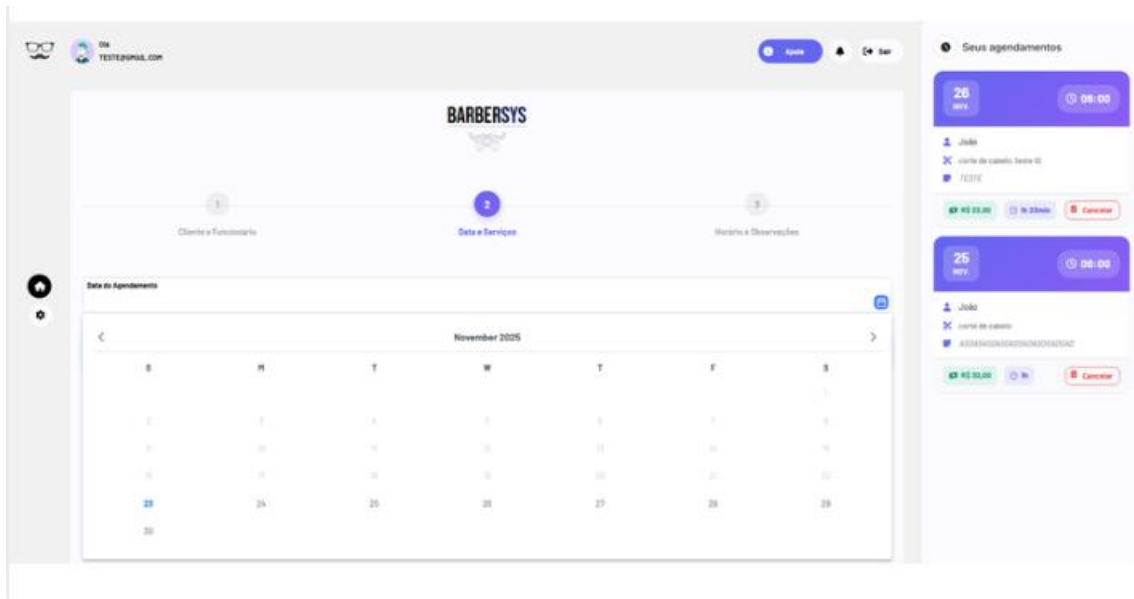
Olá
TESTE@GMAIL.COM

Ajuda Sair

BARBERSYS

1
Cliente e Funcionário

2
Data e Serviços

3
Horário e Observações

Data do Agendamento

November 2025

| S | M | T | W | T | F | S |
|---|---|---|---|---|---|---|
| | | | | | | 1 |
| 2 | 3 | 4 | 5 | 6 | 7 | 8 |
| 9 | 10 | 11 | 12 | 13 | 14 | 15 |
| 16 | 17 | 18 | 19 | 20 | 21 | 22 |
| 23 | 24 | 25 | 26 | 27 | 28 | 29 |
| 30 | | | | | | |

Seus agendamentos

26
NOV.
06:00
João
corte de cabelo teste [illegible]
TESTE
R$ 23,00 1h 23min Cancelar

25
NOV.
06:00
João
corte de cabelo
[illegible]
R$ 30,00 1h Cancelar